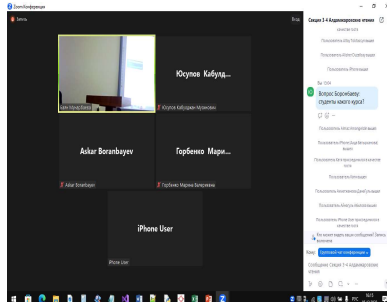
Zoom Конференция
Запись
Вид
Секция 3-4 Академические чтения
Пользователь ... присоединился к конференции
Пользователь ... присоединился
Пользователь ... присоединился
Пользователь ...
Вы 15:04
Вопрос Боранбаеву: студенты какого курса?
Пользователь ...
Пользователь ...
Пользователь ...
Пользователь ...
Пользователь ...
Пользователь ...
Пользователь ...
Пользователь ...
Кто может видеть ваши сообщения? Запись включена
Кому: Организатор конференции
Сообщение Секция 3-4 Академические чтения
Юсупов Кабулд...
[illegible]
Юсупов Кабулджан Мухиевич
Askar Boranbayev
Askar Boranbayev
Горбенко Мари...
Горбенко Марина Валерьевна
iPhone User
iPhone User
РУС